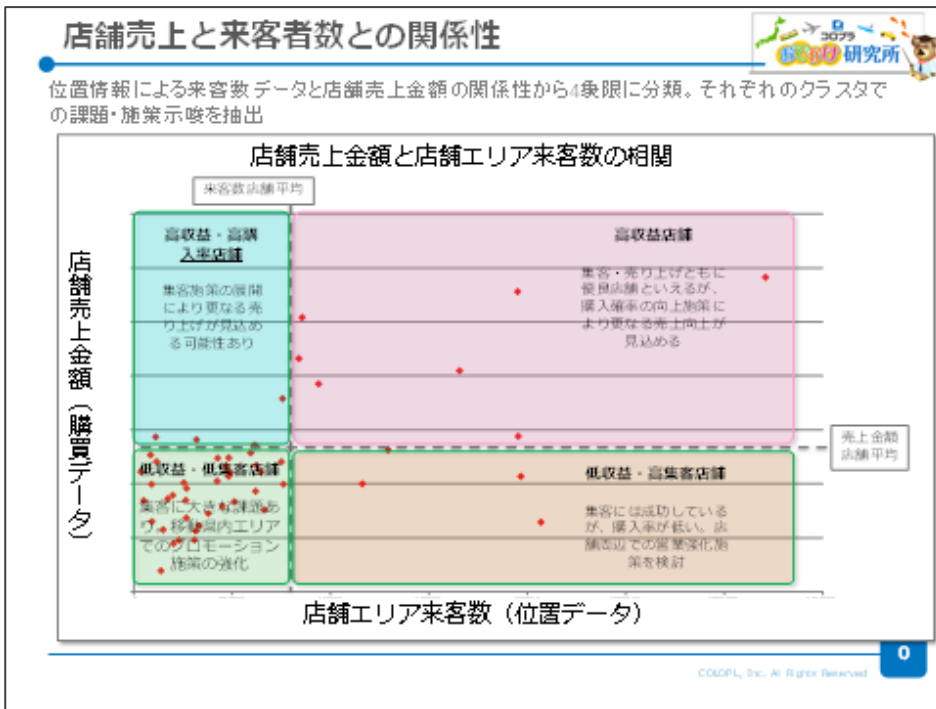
店舗売上と来客者数との関係性

コロプラ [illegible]研究所

位置情報による来客数データと店舗売上金額の関係性から4象限に分類。それぞれのクラスタでの課題・施策示唆を抽出

店舗売上金額と店舗エリア来客数の相関

来客数店舗平均

高収益・高購入率店舗

集客施策の展開により更なる売り上げが見込める可能性あり

高収益店舗

集客・売り上げともに優良店舗といえるが、購入率の向上施策により更なる売上向上が見込める

売上金額店舗平均

低収益・低集客店舗

集客に大きな課題あり。移動圏内エリアでのプロモーション施策の強化

低収益・高集客店舗

集客には成功しているが、購入率が低い。店舗周辺での営業強化施策を検討

店舗売上金額（購買データ）

店舗エリア来客数（位置データ）

0

COLOPL, Inc. All Rights Reserved